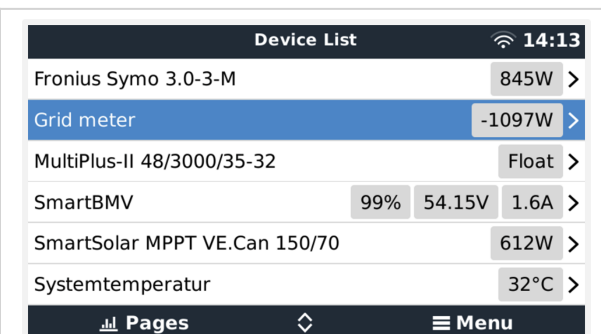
Device List 14:13

| | | | |
|---|---|---|---|
| Fronius Symo 3.0-3-M | | | 845W > |
| Grid meter | | | -1097W > |
| MultiPlus-II 48/3000/35-32 | | | Float > |
| SmartBMV | 99% | 54.15V | 1.6A > |
| SmartSolar MPPT VE.Can 150/70 | | | 612W > |
| Systemtemperatur | | | 32°C > |

Pages Menu